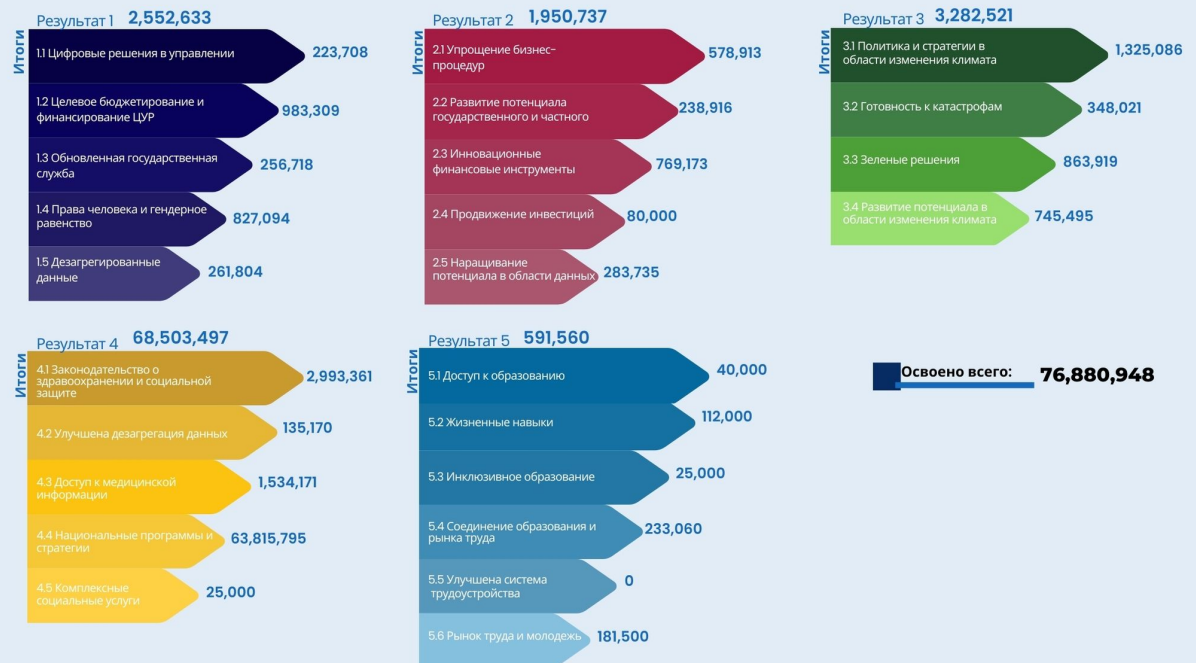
Результат 1 2,552,633

Итоги

1.1 Цифровые решения в управлении 223,708

1.2 Целевое бюджетирование и финансирование ЦУР 983,309

1.3 Обновленная государственная служба 256,718

1.4 Права человека и гендерное равенство 827,094

1.5 Дезагрегированные данные 261,804

Результат 2 1,950,737

Итоги

2.1 Упрощение бизнес-процедур 578,913

2.2 Развитие потенциала государственного и частного 238,916

2.3 Инновационные финансовые инструменты 769,173

2.4 Продвижение инвестиций 80,000

2.5 Наращивание потенциала в области данных 283,735

Результат 3 3,282,521

Итоги

3.1 Политика и стратегии в области изменения климата 1,325,086

3.2 Готовность к катастрофам 348,021

3.3 Зеленые решения 863,919

3.4 Развитие потенциала в области изменения климата 745,495

Результат 4 68,503,497

Итоги

4.1 Законодательство о здравоохранении и социальной защите 2,993,361

4.2 Улучшена дезагрегация данных 135,170

4.3 Доступ к медицинской информации 1,534,171

4.4 Национальные программы и стратегии 63,815,795

4.5 Комплексные социальные услуги 25,000

Результат 5 591,560

Итоги

5.1 Доступ к образованию 40,000

5.2 Жизненные навыки 112,000

5.3 Инклюзивное образование 25,000

5.4 Соединение образования и рынка труда 233,060

5.5 Улучшена система трудоустройства 0

5.6 Рынок труда и молодежь 181,500

Освоено всего: 76,880,948